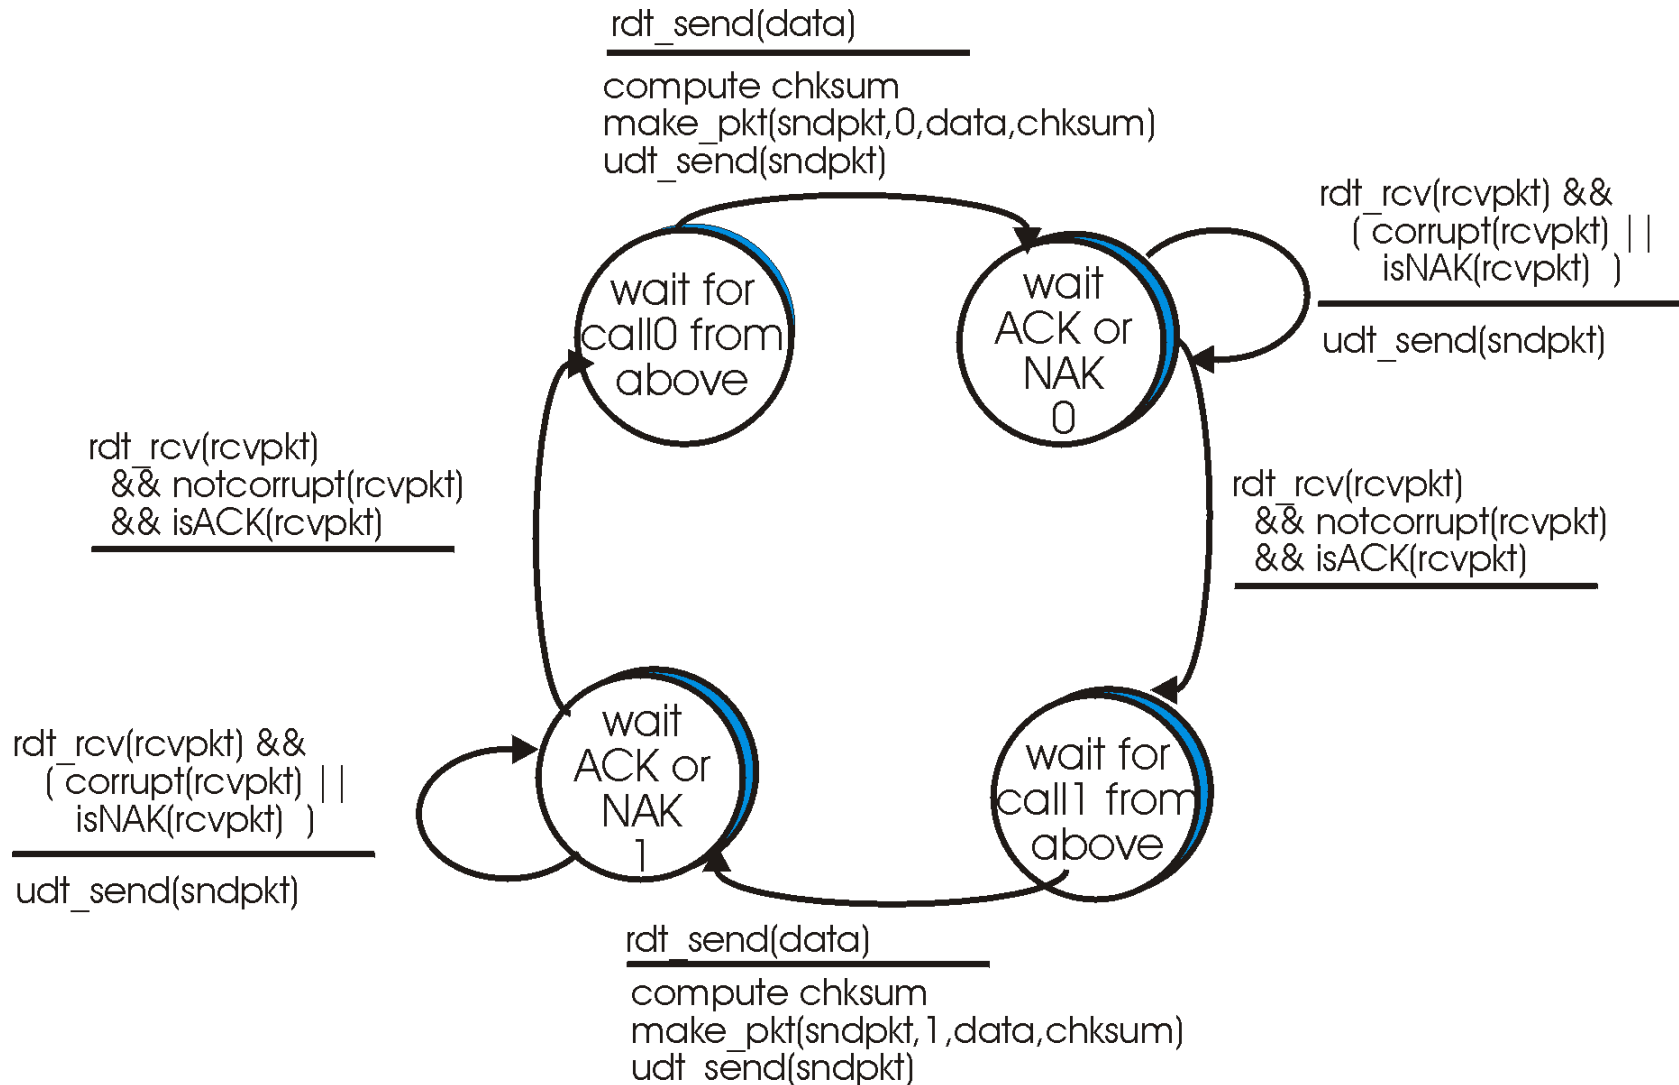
rdt_send(data)

compute chksum
make_pkt(sndpkt,0,data,chksum)
udt_send(sndpkt)

rdt_rcv(rcvpkt) &&
( corrupt(rcvpkt) ||
isNAK(rcvpkt) )

udt_send(sndpkt)

wait for call0 from above

wait ACK or NAK 0

rdt_rcv(rcvpkt)
&& notcorrupt(rcvpkt)
&& isACK(rcvpkt)

rdt_rcv(rcvpkt)
&& notcorrupt(rcvpkt)
&& isACK(rcvpkt)

rdt_rcv(rcvpkt) &&
( corrupt(rcvpkt) ||
isNAK(rcvpkt) )

udt_send(sndpkt)

wait ACK or NAK 1

wait for call1 from above

rdt_send(data)

compute chksum
make_pkt(sndpkt,1,data,chksum)
udt_send(sndpkt)